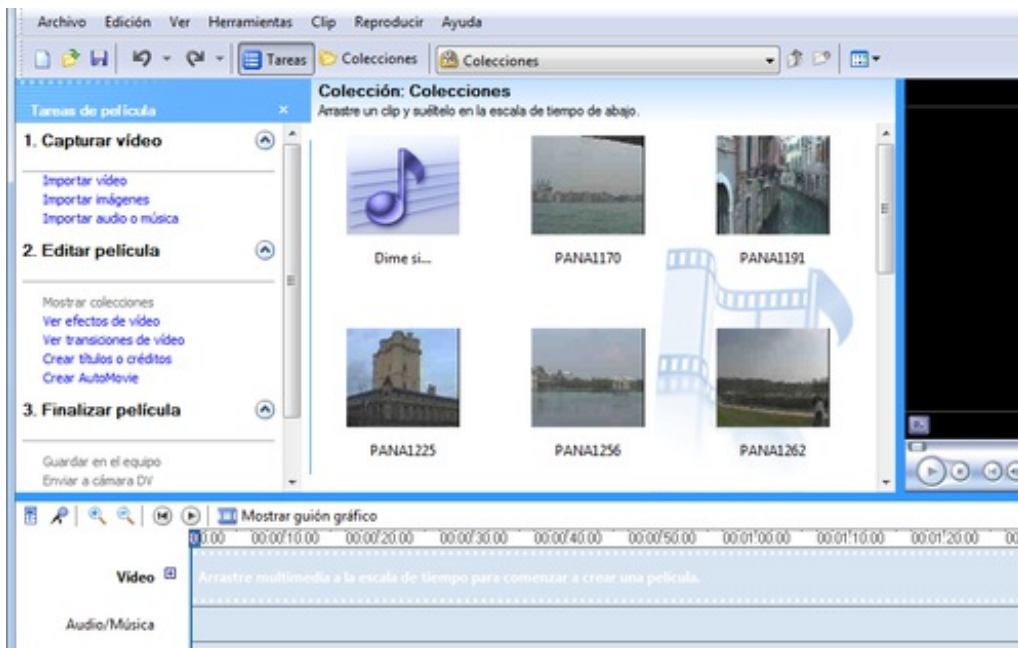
Archivo Edición Ver Herramientas Clip Reproducir Ayuda

Tareas Colecciones Colecciones

Tareas de película ×

1. Capturar vídeo

Importar vídeo
Importar imágenes
Importar audio o música

2. Editar película

Mostrar colecciones
Ver efectos de vídeo
Ver transiciones de vídeo
Crear títulos o créditos
Crear AutoMovie

3. Finalizar película

Guardar en el equipo
Enviar a cámara DV

Colección: Colecciones
Arrastre un clip y suéltelo en la escala de tiempo de abajo.

Dime si...
PANA1170
PANA1191
PANA1225
PANA1256
PANA1262

Mostrar guión gráfico

0:00 00:00:10.00 00:00:20.00 00:00:30.00 00:00:40.00 00:00:50.00 00:01:00.00 00:01:10.00 00:01:20.00

Vídeo
Arrastre multimedia a la escala de tiempo para comenzar a crear una película.

Audio/Música